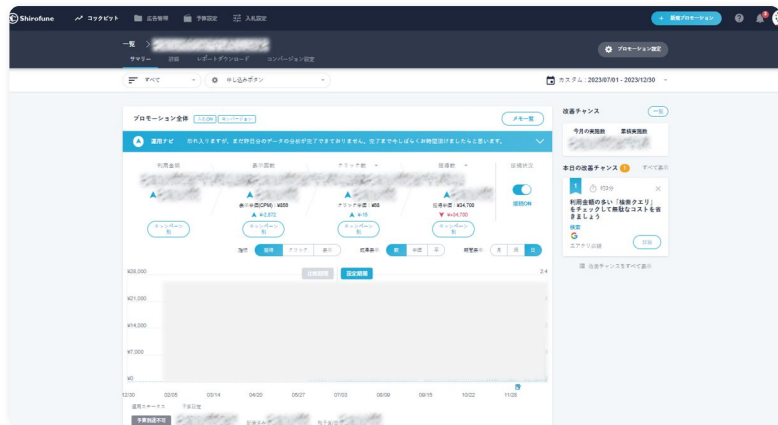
Shirofune コックピット 広告管理 予算設定 入札設定 + 新規プロモーション

一覧 > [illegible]
サマリー 詳細 レポートダウンロード コンバージョン設定
プロモーション設定

すべて 申し込みボタン
カスタム：2023/07/01 - 2023/12/30

プロモーション全体 入札設定 コンバージョン
メモ一覧

運用ナビ 恐れ入りますが、まだ昨日分のデータの取得が完了できておりません。完了までもうしばらくお時間頂けましたらと思います。

利用金額 表示回数 クリック数 獲得数 目標状況
表示単価(CPM)：¥855 クリック単価：¥88 目標単価：¥34,700
¥-2,572 ¥-15 ¥+34,700
運用ON
キャンペーン別 キャンペーン別 キャンペーン別 キャンペーン別

推移 獲得 クリック 表示 前期表示 前 半期 月 期間表示 年 日 日

広告期間 設定期間
¥28,000
¥21,000
¥14,000
¥7,000
¥0
12/30 02/05 03/14 04/20 05/27 07/03 08/09 09/15 10/22 11/28
運用ステータス 予算設定
予算設定不可

改善チャンス 一覧
今月の実施数 累積実施数

本日の改善チャンス すべて表示
1 約3分
利用金額の多い「検索クエリ」をチェックして無駄なコストを省きましょう
検索
エアデリ店舗
詳細
改善チャンスをすべて表示